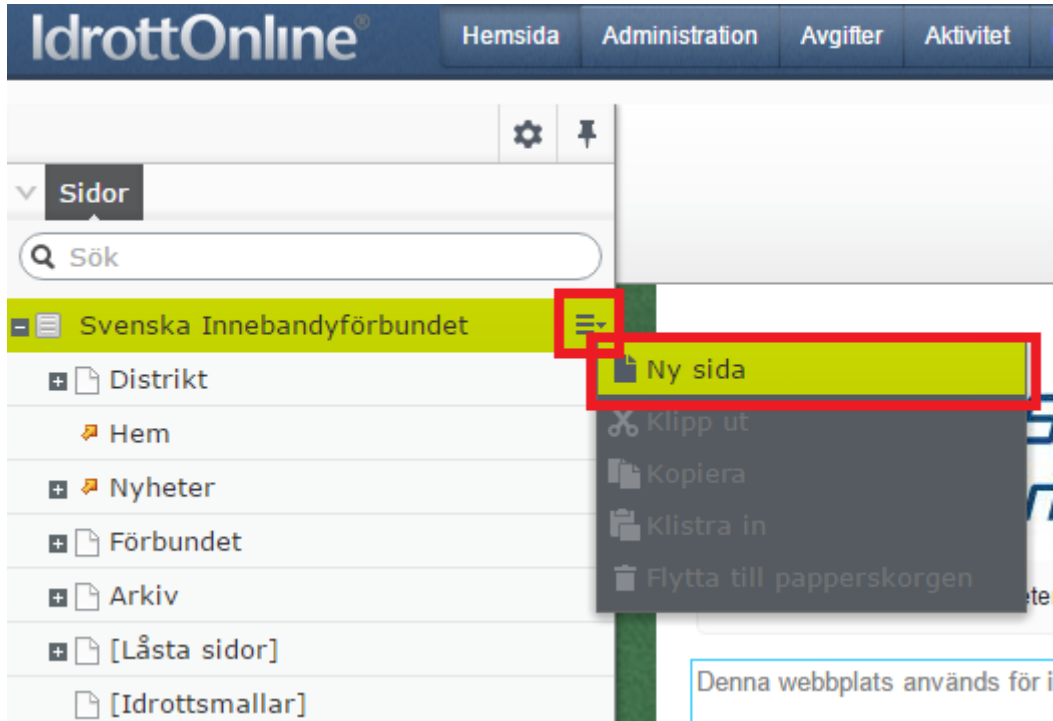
IdrottOnline®

Hemsida Administration Avgifter Aktivitet

Sidor

Sök

Svenska Innebandyförbundet

Distrikt

Hem

Nyheter

Förbundet

Arkiv

[Låsta sidor]

[Idrottsmallar]

Ny sida

Klipp ut

Kopiera

Klistra in

Flytta till papperskorgen

ete

Denna webbplats används för i